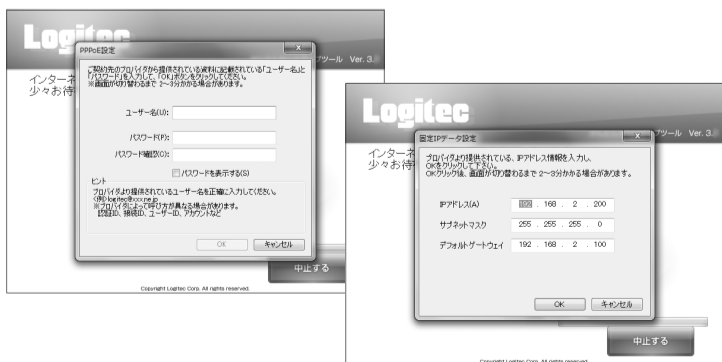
Logitec

PPPoE設定

ご契約先のプロバイダから提供されている資料に記載されている「ユーザー名」と「パスワード」を入力して、「OK」ボタンをクリックしてください。
※画面が切り替わるまで 2~3分かかる場合があります。

ユーザー名(U):

パスワード(P):

パスワード確認(C):

パスワードを表示する(S)

ヒント
プロバイダより提供されているユーザー名を正確に入力してください。
(例) logitec@xxx.ne.jp
※プロバイダによって呼び方が異なる場合があります。
認証ID、接続ID、ユーザーID、アカウントなど

OK キャンセル

インターネ
少々お待

ツール Ver. 3.

中止する

Copyright Logitec Corp. All rights reserved.

Logitec

固定IPデータ設定

ツール Ver. 3.

インターネ
少々お待

プロバイダより提供されている、IPアドレス情報を入力し、OKをクリックして下さい。
OKクリック後、画面が切り替わるまで 2~3分かかる場合があります。

IPアドレス(A) 192 . 168 . 2 . 200

サブネットマスク 255 . 255 . 255 . 0

デフォルトゲートウェイ 192 . 168 . 2 . 100

OK キャンセル

中止する

Copyright Logitec Corp. All rights reserved.